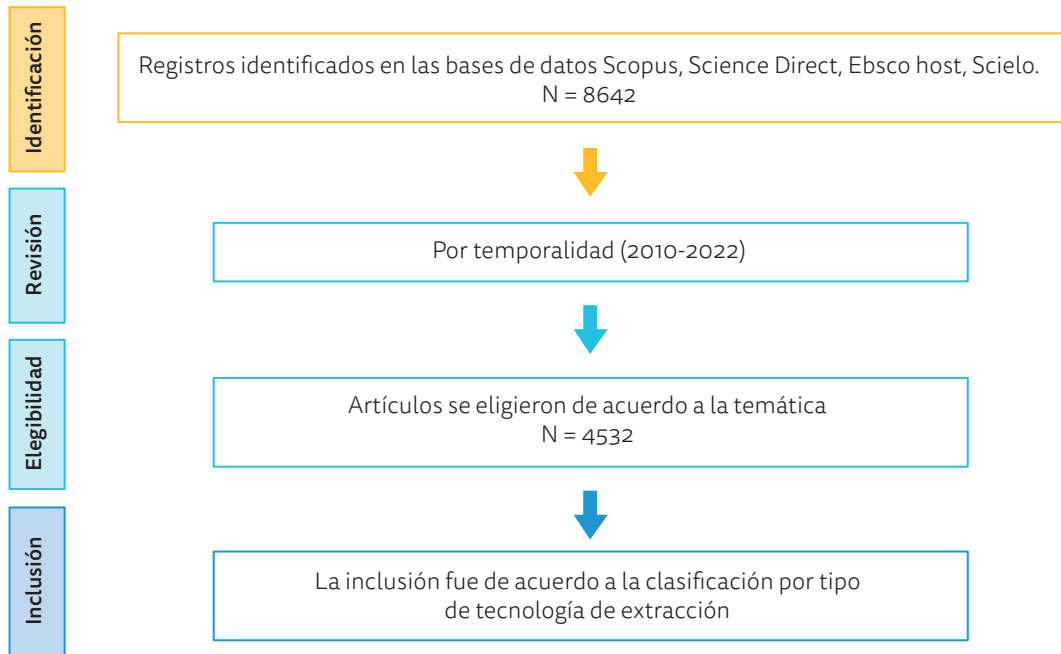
Identificación

Registros identificados en las bases de datos Scopus, Science Direct, Ebsco host, Scielo.
N = 8642

Revisión

Por temporalidad (2010-2022)

Elegibilidad

Artículos se eligieron de acuerdo a la temática
N = 4532

Inclusión

La inclusión fue de acuerdo a la clasificación por tipo de tecnología de extracción